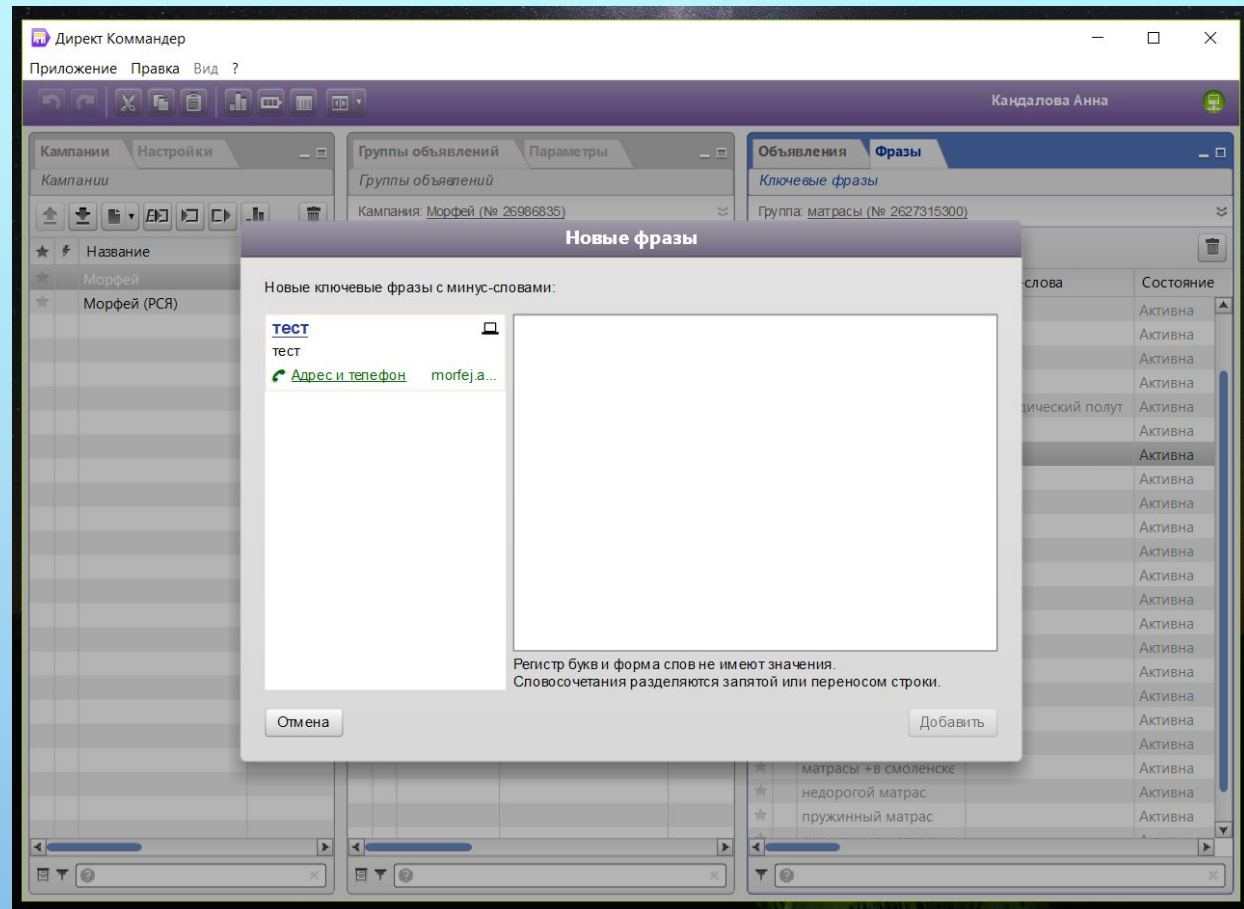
Директ Коммандер

Приложение Правка Вид ?

Кандалова Анна

Кампании Настройки

Кампании

Название

Морфей

Морфей (РСЯ)

Группы объявлений Параметры

Группы объявлений

Кампания: Морфей (№ 26986835)

Объявления Фразы

Ключевые фразы

Группа: матрасы (№ 2627315300)

Новые фразы

Новые ключевые фразы с минус-словами:

тест

тест

Адрес и телефон morfej.a...

Регистр букв и форма слов не имеют значения.
Словосочетания разделяются запятой или переносом строки.

Отмена

Добавить

-слова

Состояние

дический полут

Активна
Активна
Активна
Активна
Активна
Активна
Активна
Активна
Активна
Активна
Активна
Активна
Активна
Активна
Активна
Активна
Активна
Активна
Активна
Активна
Активна
Активна

матрасы +в смоленске
недорогой матрас
пружинный матрас